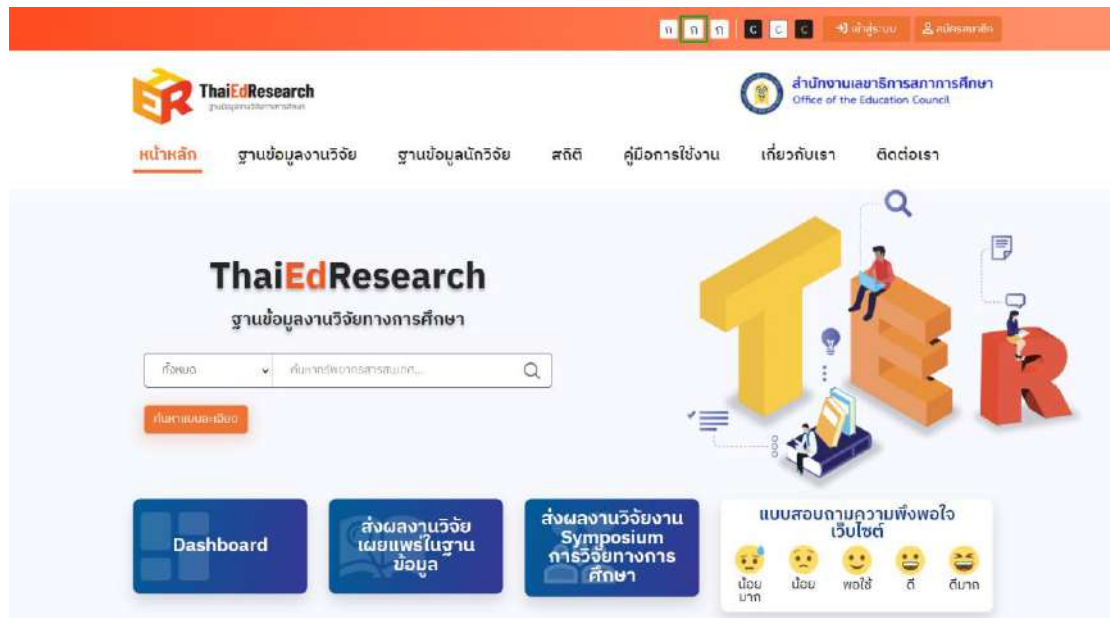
ก ก ก C C C เข้าสู่ระบบ สมัครสมาชิก

ThaiEdResearch
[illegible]

สำนักงานเลขาธิการสภาการศึกษา
Office of the Education Council

หน้าหลัก ฐานข้อมูลงานวิจัย ฐานข้อมูลนักวิจัย สถิติ คู่มือการใช้งาน เกี่ยวกับเรา ติดต่อเรา

ThaiEdResearch
ฐานข้อมูลงานวิจัยทางการศึกษา

ทั้งหมด
ค้นหาทรัพยากรสารสนเทศ...

ค้นหาแบบละเอียด

Dashboard

ส่งผลงานวิจัยเผยแพร่ในฐานข้อมูล

ส่งผลงานวิจัยงาน Symposium การวิจัยทางการศึกษา

แบบสอบถามความพึงพอใจเว็บไซต์

น้อยมาก น้อย พอใช้ ดี ดีมาก